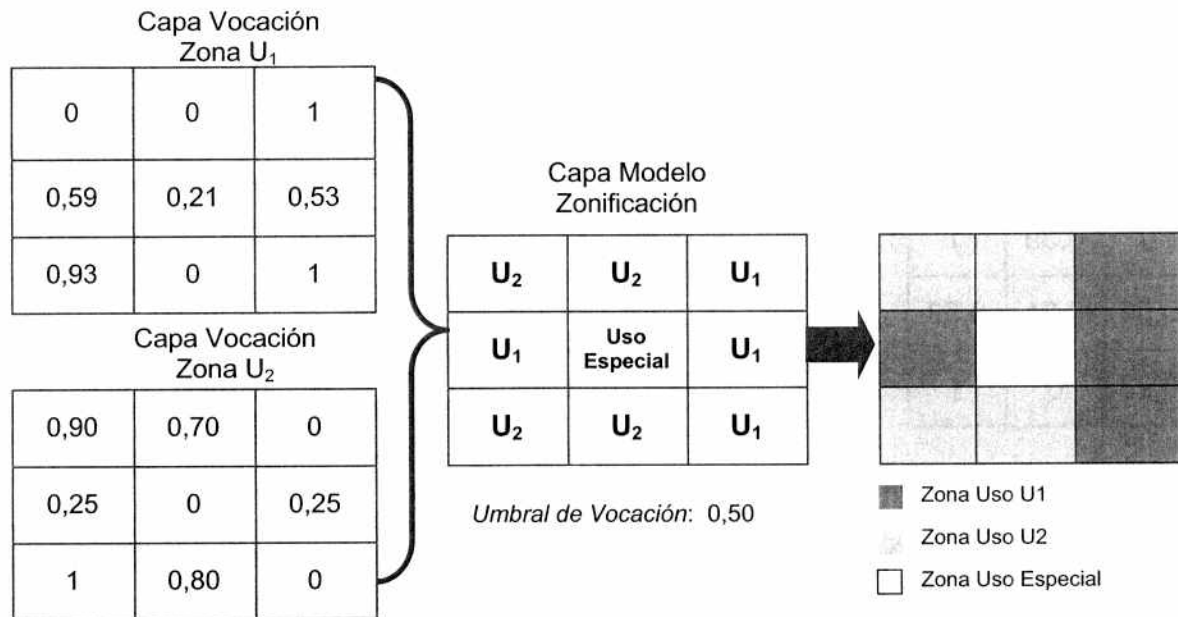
Capa Vocación Zona $U_1$

| 0 | 0 | 1 |
|---|---|---|
| 0,59 | 0,21 | 0,53 |
| 0,93 | 0 | 1 |

Capa Vocación Zona $U_2$

| 0,90 | 0,70 | 0 |
|---|---|---|
| 0,25 | 0 | 0,25 |
| 1 | 0,80 | 0 |

Capa Modelo Zonificación

| $U_2$ | $U_2$ | $U_1$ |
|---|---|---|
| $U_1$ | Uso Especial | $U_1$ |
| $U_2$ | $U_2$ | $U_1$ |

Umbral de Vocación: 0,50

Zona Uso U1
Zona Uso U2
Zona Uso Especial